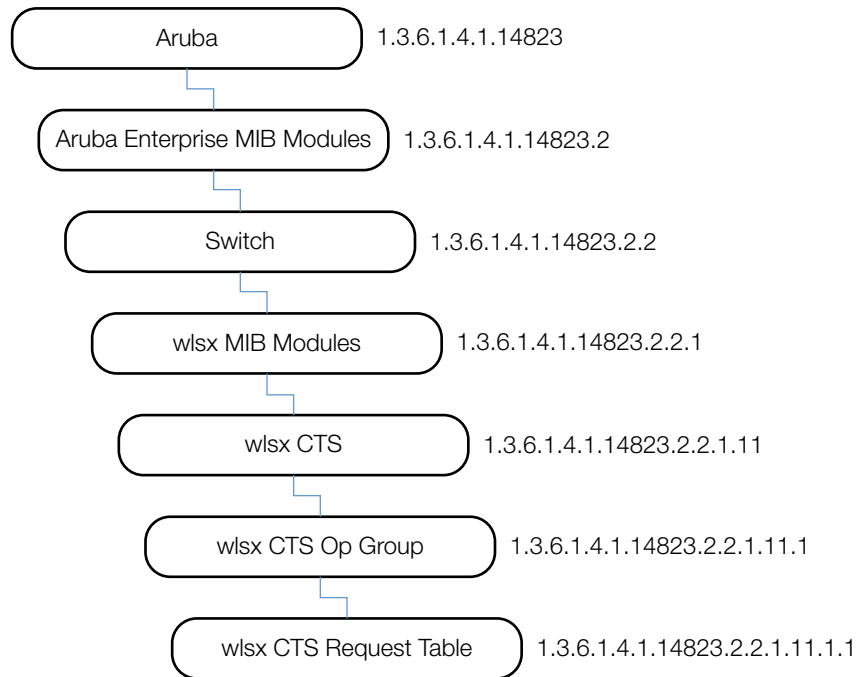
Aruba
1.3.6.1.4.1.14823

Aruba Enterprise MIB Modules
1.3.6.1.4.1.14823.2

Switch
1.3.6.1.4.1.14823.2.2

wlsx MIB Modules
1.3.6.1.4.1.14823.2.2.1

wlsx CTS
1.3.6.1.4.1.14823.2.2.1.11

wlsx CTS Op Group
1.3.6.1.4.1.14823.2.2.1.11.1

wlsx CTS Request Table
1.3.6.1.4.1.14823.2.2.1.11.1.1